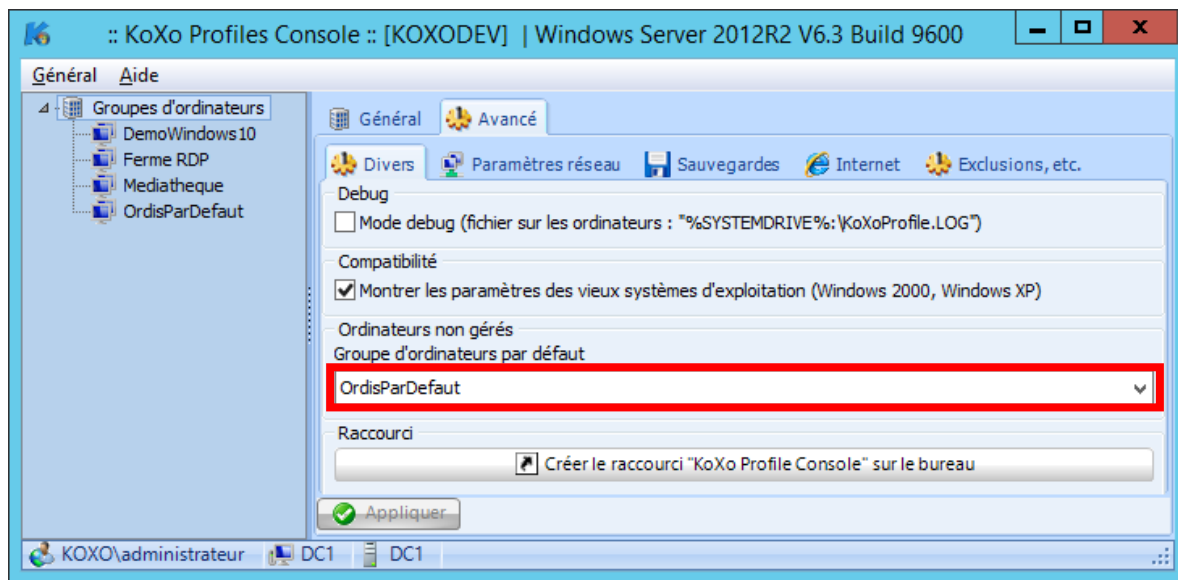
:: KoXo Profiles Console :: [KOXODEV] | Windows Server 2012R2 V6.3 Build 9600

Général Aide

Groupes d'ordinateurs
DemoWindows10
Ferme RDP
Mediatheque
OrdisParDefaut

Général Avancé

Divers Paramètres réseau Sauvegardes Internet Exclusions, etc.

Debug
Mode debug (fichier sur les ordinateurs : "%SYSTEMDRIVE%:\KoXoProfile.LOG")

Compatibilité
Montrer les paramètres des vieux systèmes d'exploitation (Windows 2000, Windows XP)

Ordinateurs non gérés
Groupe d'ordinateurs par défaut
OrdisParDefaut

Raccourci
Créer le raccourci "KoXo Profile Console" sur le bureau

Appliquer

KOXO\administrateur DC1 DC1